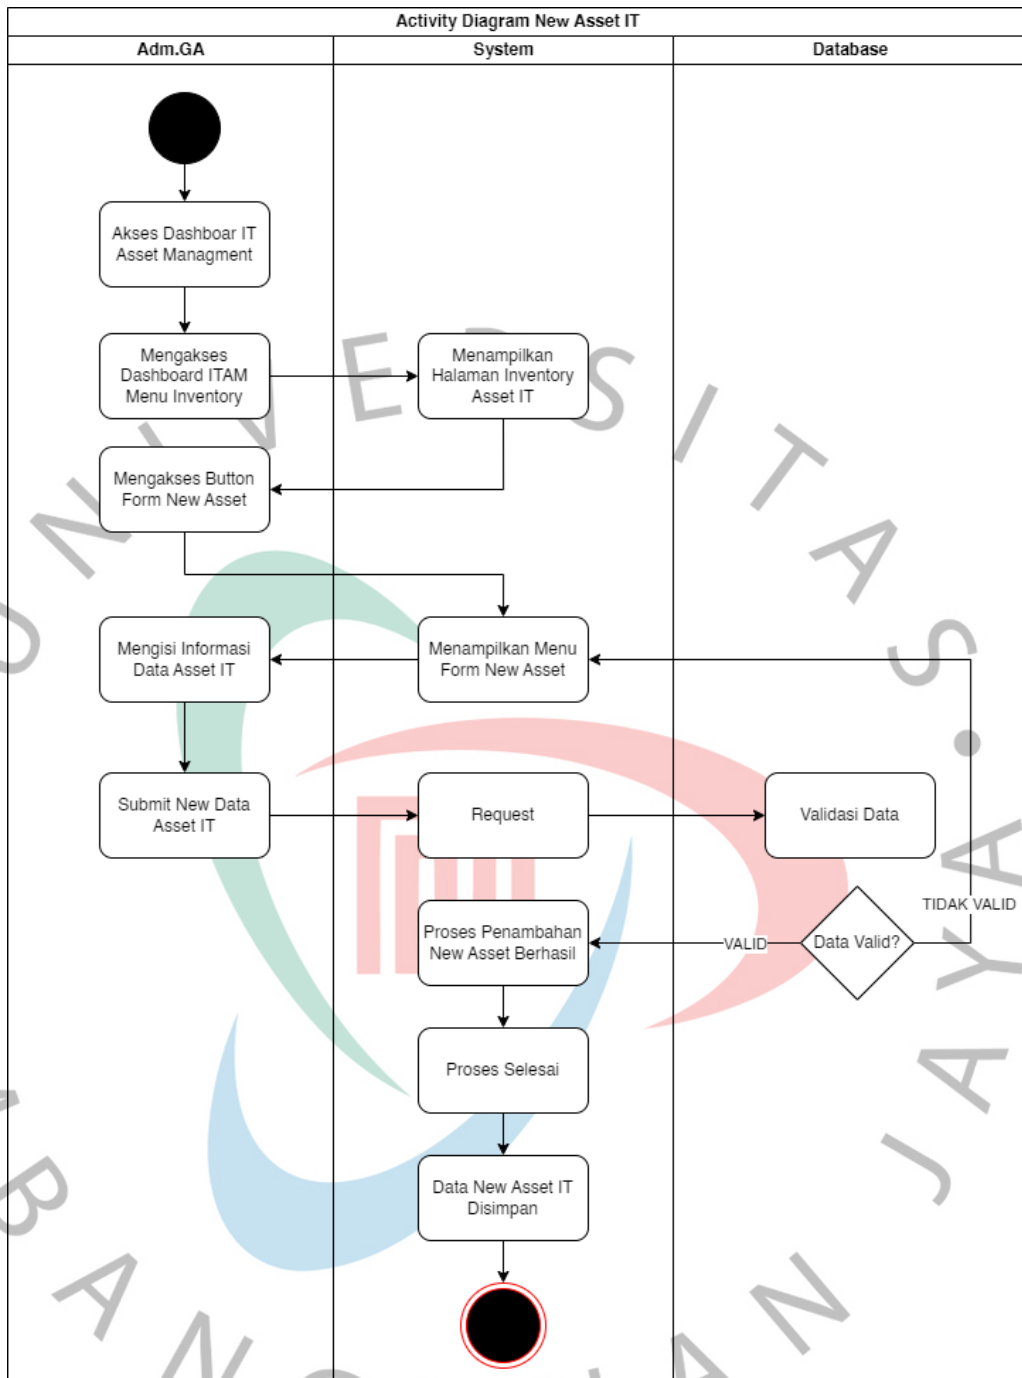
Activity Diagram New Asset IT

| Adm.GA | System | Database |
|---|---|---|

Akses Dashboar IT Asset Managment

Mengakses Dashboard ITAM Menu Inventory

Menampilkan Halaman Inventory Asset IT

Mengakses Button Form New Asset

Menampilkan Menu Form New Asset

Mengisi Informasi Data Asset IT

Submit New Data Asset IT

Request

Validasi Data

Data Valid?

TIDAK VALID

VALID

Proses Penambahan New Asset Berhasil

Proses Selesai

Data New Asset IT Disimpan